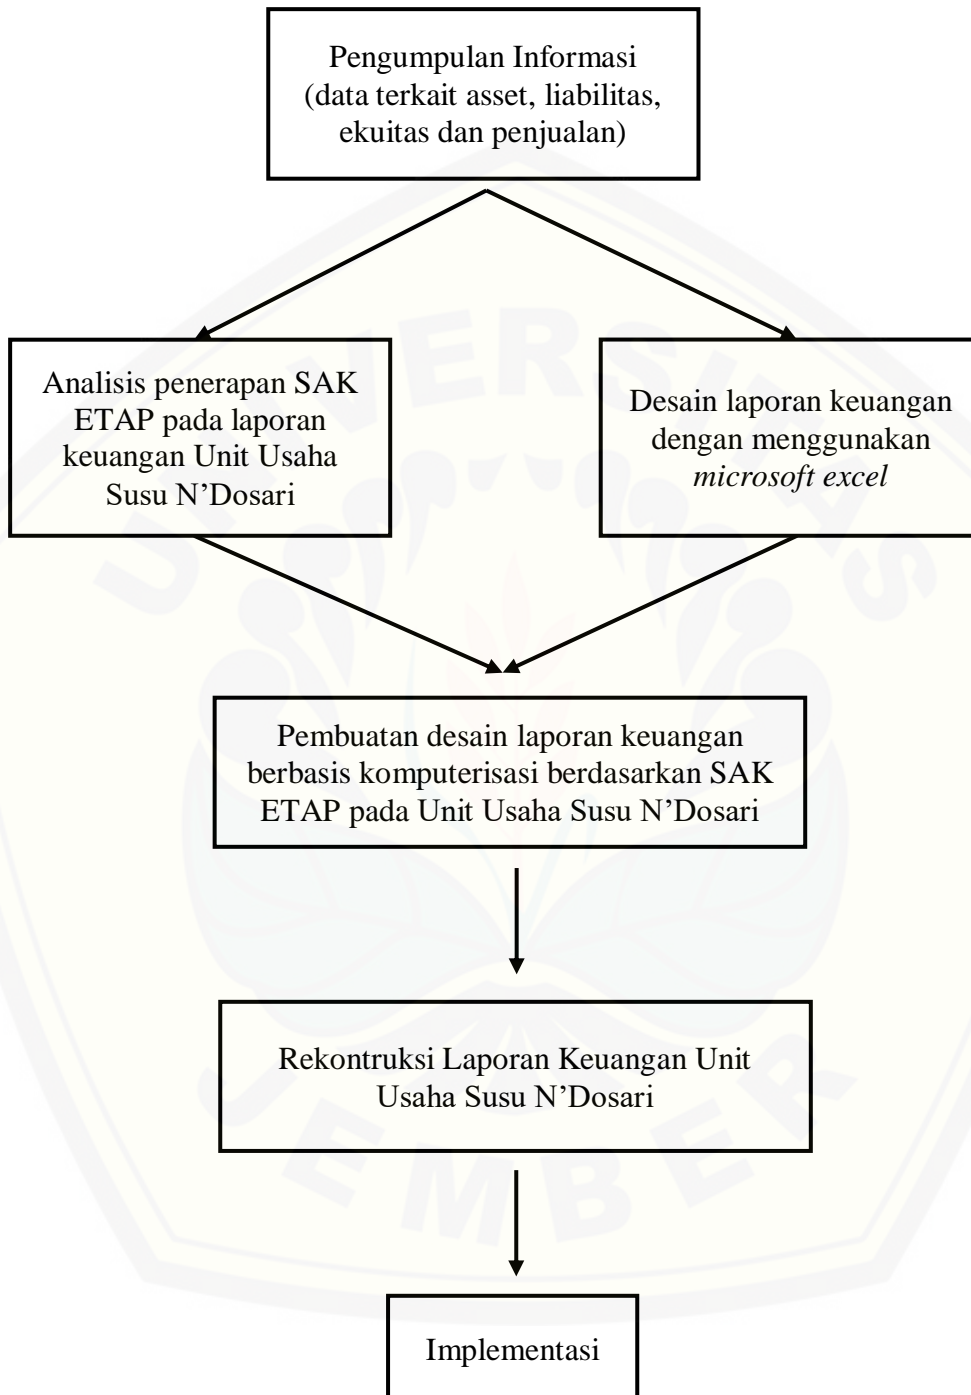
Pengumpulan Informasi (data terkait asset, liabilitas, ekuitas dan penjualan)

Analisis penerapan SAK ETAP pada laporan keuangan Unit Usaha Susu N'Dosari

Desain laporan keuangan dengan menggunakan *microsoft excel*

Pembuatan desain laporan keuangan berbasis komputerisasi berdasarkan SAK ETAP pada Unit Usaha Susu N'Dosari

Rekontruksi Laporan Keuangan Unit Usaha Susu N'Dosari

Implementasi